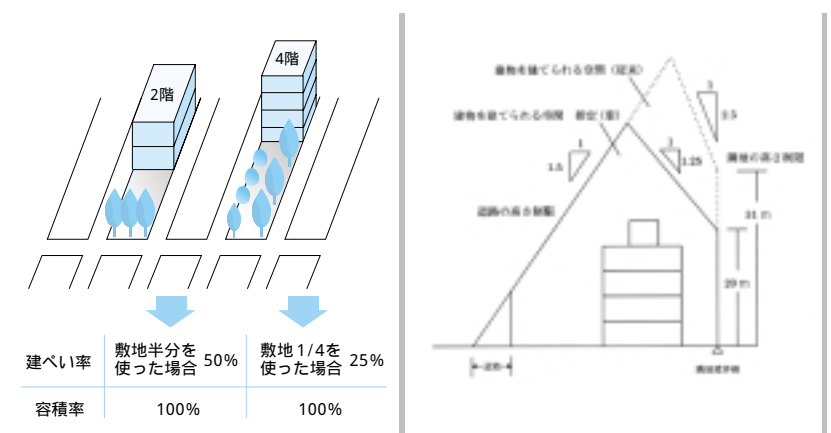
2階

4階

| 建ぺい率 | 敷地半分を使った場合 50% | 敷地 1/4を使った場合 25% |
|---|---|---|
| 容積率 | 100% | 100% |

建物を建てられる空間（従来）

建物を建てられる空間

斜線（影）

1

1.5

1

1.25

1

1.5

隣地の高さ制限

31 m

道路の高さ制限

20 m

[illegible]

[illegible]